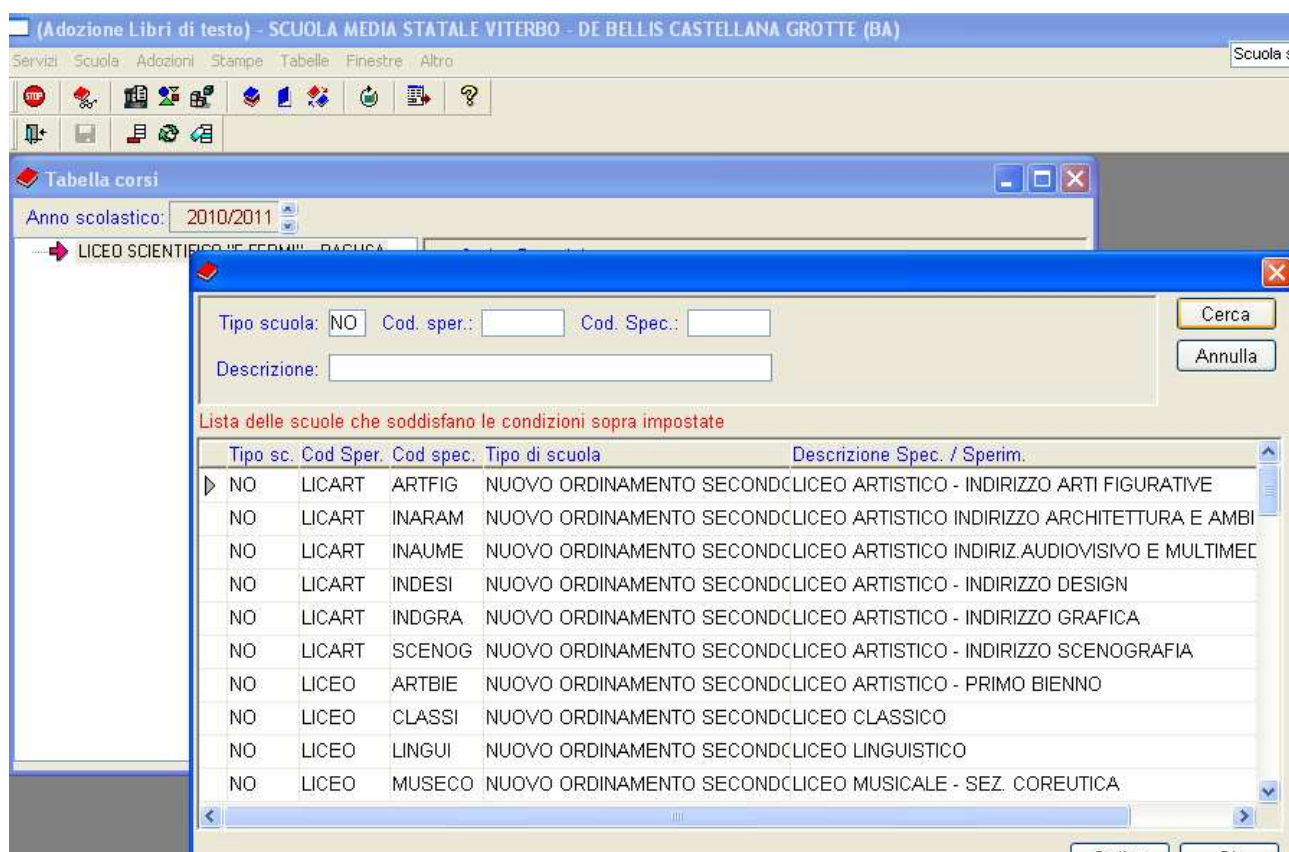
(Adozione Libri di testo) - SCUOLA MEDIA STATALE VITERBO - DE BELLIS CASTELLANA GROTTE (BA)

Servizi Scuola Adozioni Stampe Tabelle Finestre Altro

Scuola s

Tabella corsi

Anno scolastico: 2010/2011

LICEO SCIENTI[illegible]

Tipo scuola: NO Cod. sper.: Cod. Spec.:

Descrizione:

Cerca

Annulla

Lista delle scuole che soddisfano le condizioni sopra impostate

| Tipo sc. | Cod Sper. | Cod spec. | Tipo di scuola | Descrizione Spec. / Sperim. |
|---|---|---|---|---|
| NO | LICART | ARTFIG | NUOVO ORDINAMENTO SECONDO | LICEO ARTISTICO - INDIRIZZO ARTI FIGURATIVE |
| NO | LICART | INARAM | NUOVO ORDINAMENTO SECONDO | LICEO ARTISTICO INDIRIZZO ARCHITETTURA E AMBI |
| NO | LICART | INAUME | NUOVO ORDINAMENTO SECONDO | LICEO ARTISTICO INDIRIZ.AUDIOVISIVO E MULTIMED |
| NO | LICART | INDESI | NUOVO ORDINAMENTO SECONDO | LICEO ARTISTICO - INDIRIZZO DESIGN |
| NO | LICART | INDGRA | NUOVO ORDINAMENTO SECONDO | LICEO ARTISTICO - INDIRIZZO GRAFICA |
| NO | LICART | SCENOG | NUOVO ORDINAMENTO SECONDO | LICEO ARTISTICO - INDIRIZZO SCENOGRAFIA |
| NO | LICEO | ARTBIE | NUOVO ORDINAMENTO SECONDO | LICEO ARTISTICO - PRIMO BIENNO |
| NO | LICEO | CLASSI | NUOVO ORDINAMENTO SECONDO | LICEO CLASSICO |
| NO | LICEO | LINGUI | NUOVO ORDINAMENTO SECONDO | LICEO LINGUISTICO |
| NO | LICEO | MUSECO | NUOVO ORDINAMENTO SECONDO | LICEO MUSICALE - SEZ. COREUTICA |